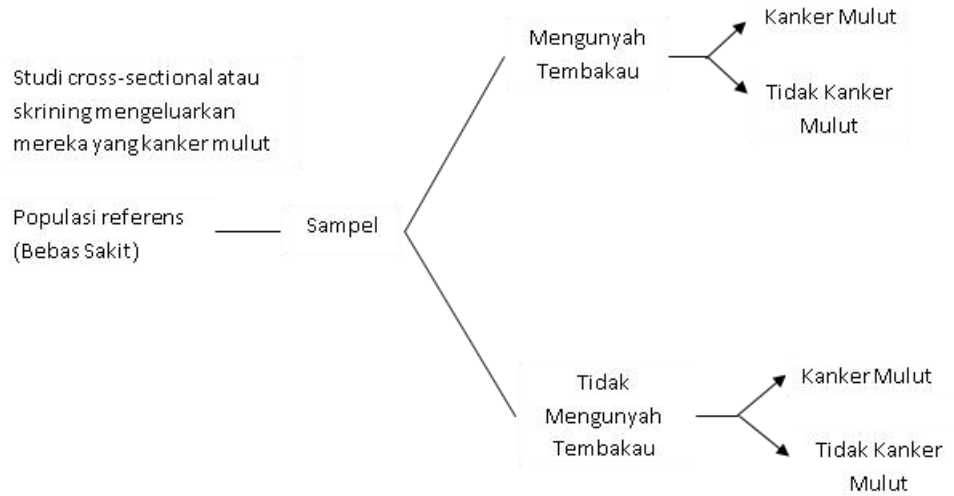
Studi cross-sectional atau skrining mengeluarkan mereka yang kanker mulut

Populasi referens (Bebas Sakit)

Sampel

Mengunyah Tembakau

Kanker Mulut

Tidak Kanker Mulut

Tidak Mengunyah Tembakau

Kanker Mulut

Tidak Kanker Mulut